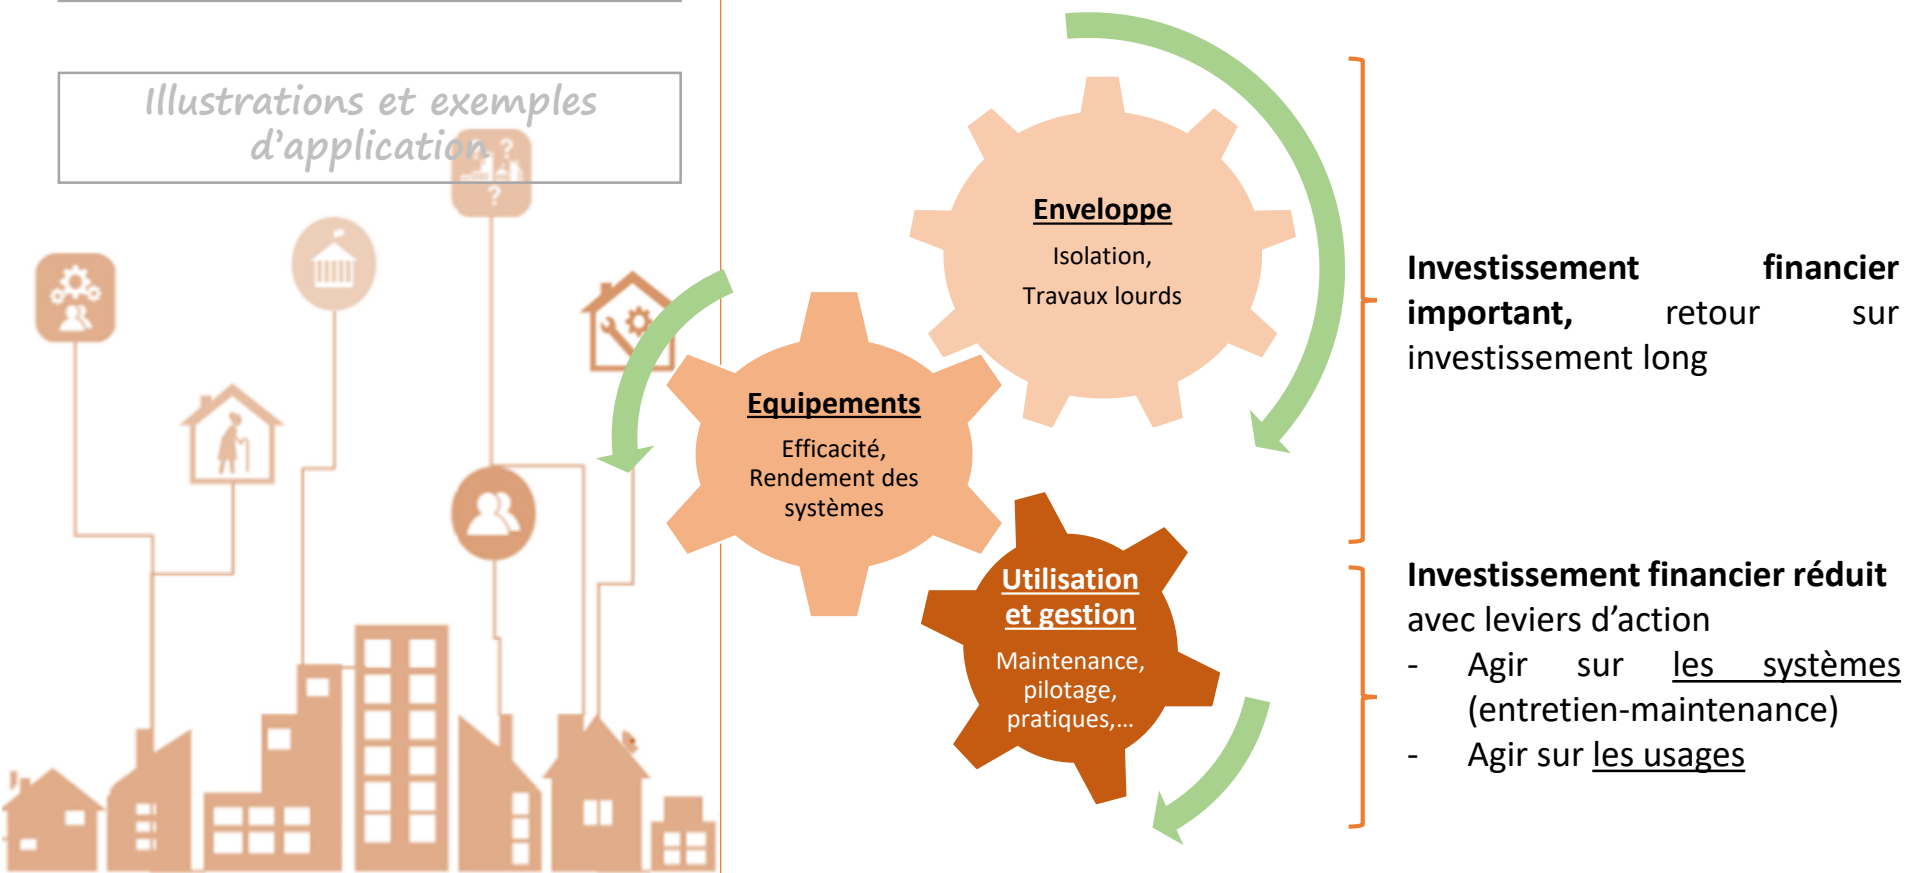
Illustrations et exemples d'application

Enveloppe
Isolation,
Travaux lourds

Equipements
Efficacité,
Rendement des systèmes

Utilisation et gestion
Maintenance,
pilotage,
pratiques,...

**Investissement financier important,** retour sur investissement long

**Investissement financier réduit** avec leviers d'action
- Agir sur les systèmes (entretien-maintenance)
- Agir sur les usages